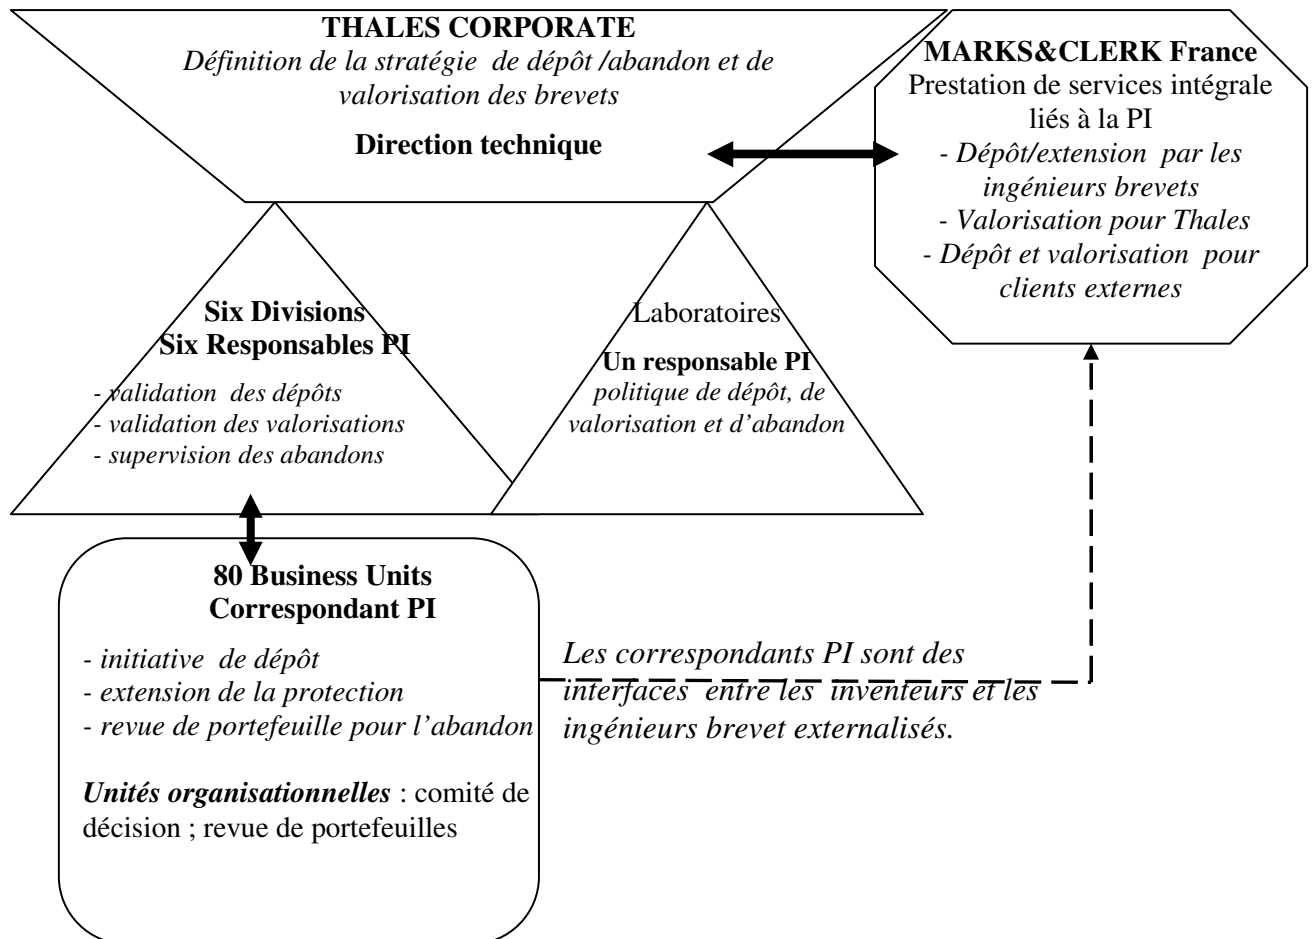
THALES CORPORATE
*Définition de la stratégie de dépôt /abandon et de valorisation des brevets*

**Direction technique**

**MARKS&CLERK France**
Prestation de services intégrale liés à la PI
*- Dépôt/extension par les ingénieurs brevets*
*- Valorisation pour Thales*
*- Dépôt et valorisation pour clients externes*

**Six Divisions**
**Six Responsables PI**
*- validation des dépôts*
*- validation des valorisations*
*- supervision des abandons*

Laboratoires
**Un responsable PI**
*politique de dépôt, de valorisation et d'abandon*

**80 Business Units**
**Correspondant PI**
*- initiative de dépôt*
*- extension de la protection*
*- revue de portefeuille pour l'abandon*

***Unités organisationnelles*** : comité de décision ; revue de portefeuilles

*Les correspondants PI sont des interfaces entre les inventeurs et les ingénieurs brevet externalisés.*